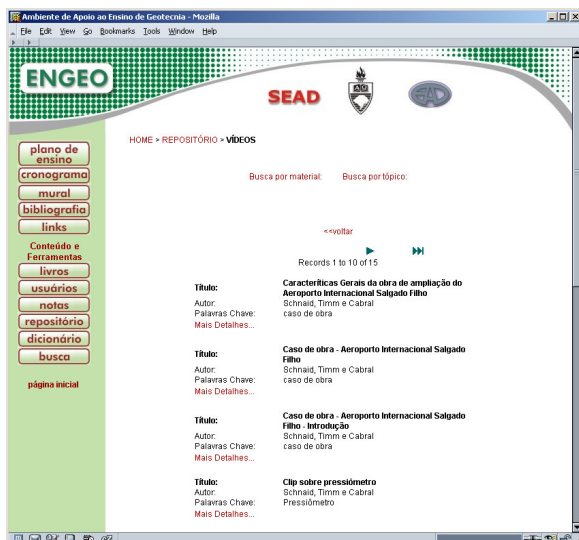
Ambiente de Apoio ao Ensino de Geotecnia - Mozilla

File Edit View Go Bookmarks Tools Window Help

ENGEO

SEAD

plano de ensino
cronograma
mural
bibliografia
links
Conteúdo e Ferramentas
livros
usuários
notas
repositório
dicionário
busca
página inicial

HOME > REPOSITÓRIO > VÍDEOS

Busca por material: Busca por tópico:

<<voltar

Records 1 to 10 of 15

| | |
|---|---|
| Título: | Características Gerais da obra de ampliação do Aeroporto Internacional Salgado Filho |
| Autor: | Schnaid, Timm e Cabral |
| Palavras Chave: | caso de obra |
| Mais Detalhes... | |

| | |
|---|---|
| Título: | Caso de obra - Aeroporto Internacional Salgado Filho |
| Autor: | Schnaid, Timm e Cabral |
| Palavras Chave: | caso de obra |
| Mais Detalhes... | |

| | |
|---|---|
| Título: | Caso de obra - Aeroporto Internacional Salgado Filho - Introdução |
| Autor: | Schnaid, Timm e Cabral |
| Palavras Chave: | caso de obra |
| Mais Detalhes... | |

| | |
|---|---|
| Título: | Clip sobre pressiômetro |
| Autor: | Schnaid, Timm e Cabral |
| Palavras Chave: | Pressiômetro |
| Mais Detalhes... | |